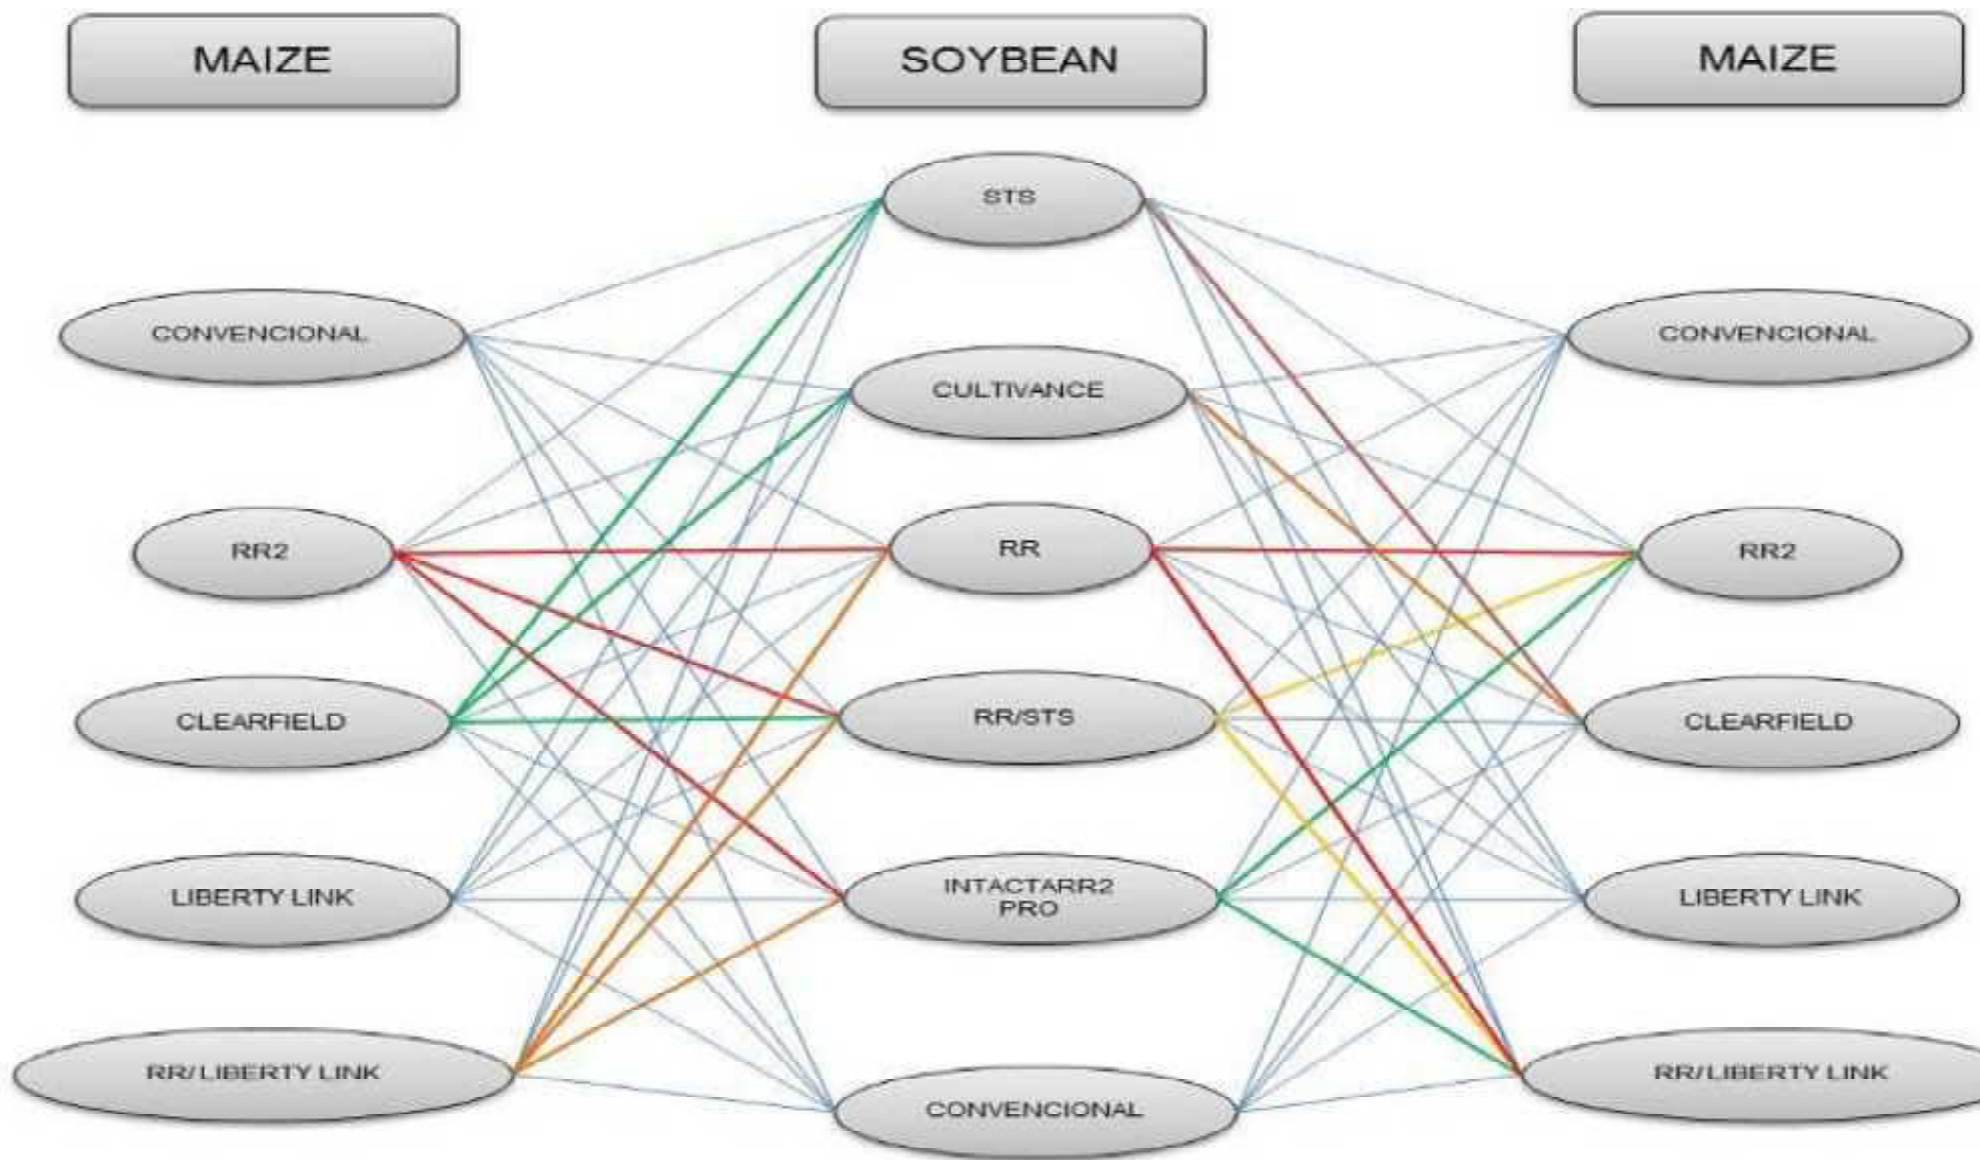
MAIZE

SOYBEAN

MAIZE

CONVENCIONAL

RR2

CLEARFIELD

LIBERTY LINK

RR/LIBERTY LINK

STS

CULTIVANCE

RR

RR/STS

INTACTARR2 PRO

CONVENCIONAL

CONVENCIONAL

RR2

CLEARFIELD

LIBERTY LINK

RR/LIBERTY LINK